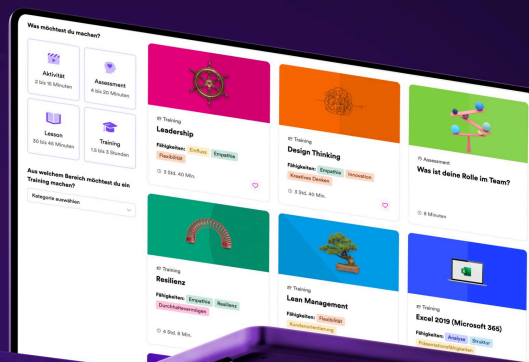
Was möchtest du machen?

Aktivität
2 bis 15 Minuten

Assessment
4 bis 20 Minuten

Lesson
30 bis 45 Minuten

Training
1,5 bis 3 Stunden

Aus welchem Bereich möchtest du ein Training machen?

Kategorie auswählen

Training
Leadership
Fähigkeiten: Einfluss Empathie Flexibilität
3 Std. 40 Min.

Training
Design Thinking
Fähigkeiten: Empathie Innovation Kreatives Denken
3 Std. 40 Min.

Assessment
Was ist deine Rolle im Team?
6 Minuten

Training
Resilienz
Fähigkeiten: Empathie Resilienz Durchhaltevermögen
4 Std. 6 Min.

Training
Lean Management
Fähigkeiten: Flexibilität Kundenorientierung

Training
Excel 2019 (Microsoft 365)
Fähigkeiten: Analyse Struktur Präsentationsfähigkeiten